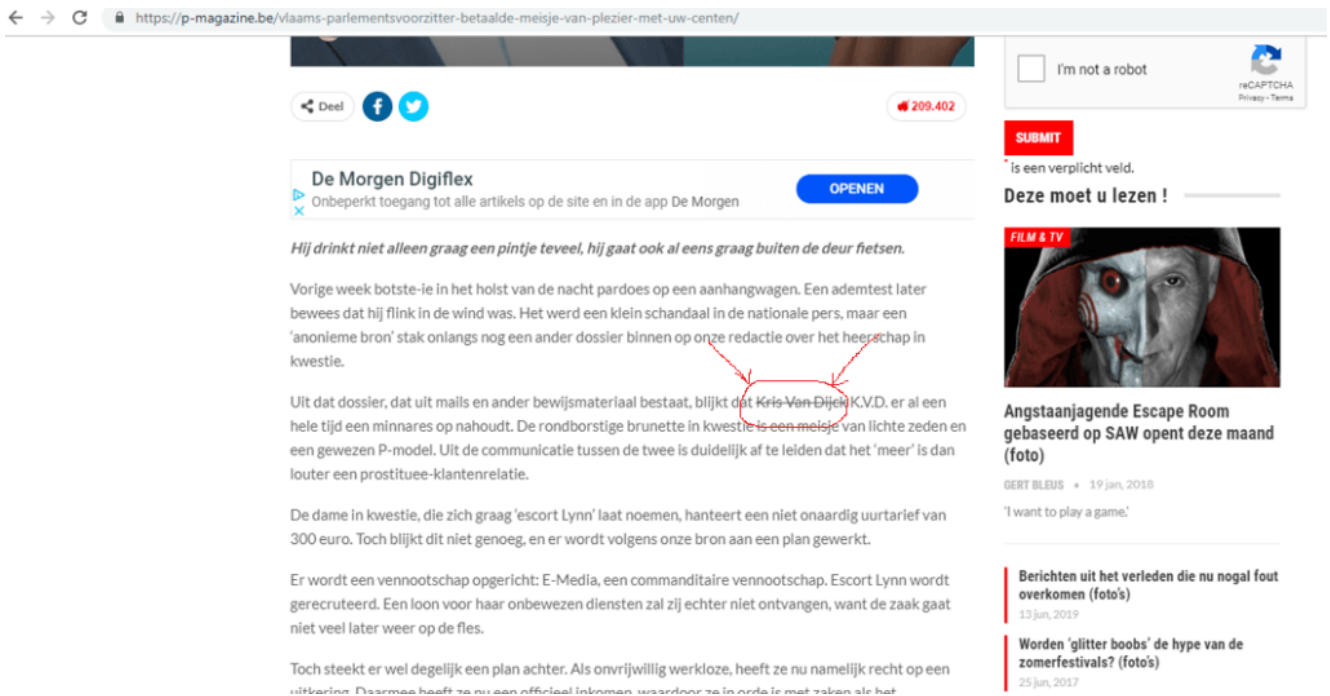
https://p-magazine.be/vlaams-parlementsvoorzitter-betaalde-meisje-van-plezier-met-uw-centen/

Deel

209.402

De Morgen Digiflex
Onbeperkt toegang tot alle artikels op de site en in de app De Morgen
OPENEN

Hij drinkt niet alleen graag een pintje teveel, hij gaat ook al eens graag buiten de deur fietsen.

Vorige week botste-ie in het holst van de nacht pardoes op een aanhangwagen. Een ademtest later bewees dat hij flink in de wind was. Het werd een klein schandaal in de nationale pers, maar een 'anonieme bron' stak onlangs nog een ander dossier binnen op onze redactie over het heerschap in kwestie.

Uit dat dossier, dat uit mails en ander bewijsmateriaal bestaat, blijkt dat Kris Van Dijck K.V.D. er al een hele tijd een minnares op nahoudt. De rondborstige brunette in kwestie is een meisje van lichte zeden en een gewezen P-model. Uit de communicatie tussen de twee is duidelijk af te leiden dat het 'meer' is dan louter een prostituee-klantenrelatie.

De dame in kwestie, die zich graag 'escort Lynn' laat noemen, hanteert een niet onaardig uurtarief van 300 euro. Toch blijkt dit niet genoeg, en er wordt volgens onze bron aan een plan gewerkt.

Er wordt een vennootschap opgericht: E-Media, een commanditaire vennootschap. Escort Lynn wordt gerecruteerd. Een loon voor haar onbewezen diensten zal zij echter niet ontvangen, want de zaak gaat niet veel later weer op de fles.

Toch steekt er wel degelijk een plan achter. Als onvrijwillig werkloze, heeft ze nu namelijk recht op een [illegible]

I'm not a robot
reCAPTCHA
Privacy - Terms

SUBMIT
* is een verplicht veld.

Deze moet u lezen !

FILM & TV

Angstaanjagende Escape Room gebaseerd op SAW opent deze maand (foto)

GERT BLEUS • 19 jan, 2018

'I want to play a game.'

Berichten uit het verleden die nu nogal fout overkomen (foto's)
13 jun, 2019

Worden 'glitter boobs' de hype van de zomerfestivals? (foto's)
25 jun, 2017